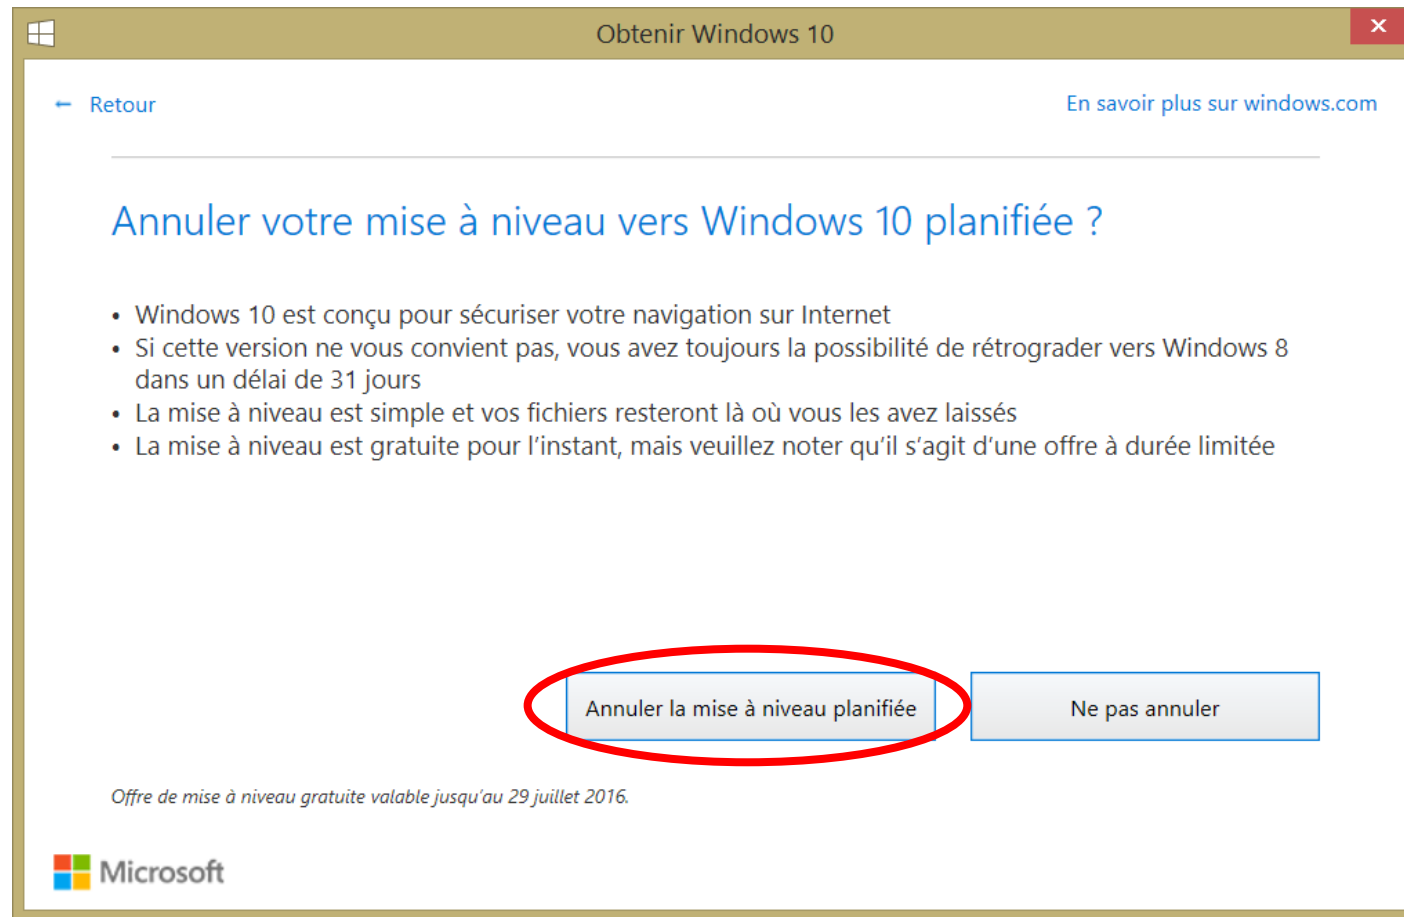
Obtenir Windows 10

✕

← Retour

En savoir plus sur windows.com

Annuler votre mise à niveau vers Windows 10 planifiée ?

• Windows 10 est conçu pour sécuriser votre navigation sur Internet
• Si cette version ne vous convient pas, vous avez toujours la possibilité de rétrograder vers Windows 8 dans un délai de 31 jours
• La mise à niveau est simple et vos fichiers resteront là où vous les avez laissés
• La mise à niveau est gratuite pour l'instant, mais veuillez noter qu'il s'agit d'une offre à durée limitée

Annuler la mise à niveau planifiée

Ne pas annuler

Offre de mise à niveau gratuite valable jusqu'au 29 juillet 2016.

Microsoft